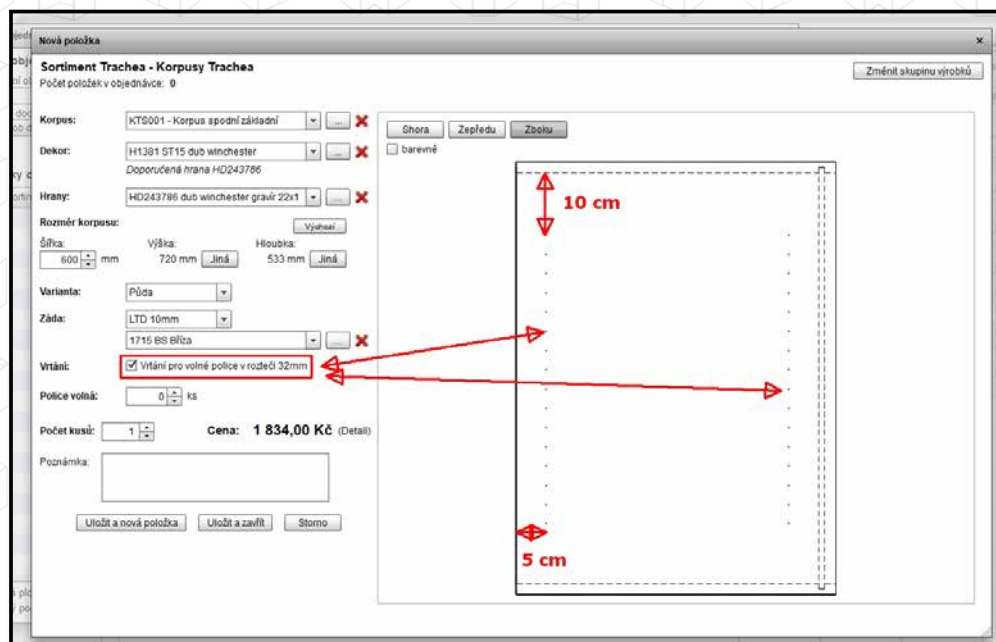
Nová položka

Sortiment Trachea - Korpusy Trachea
Počet položek v objednávce: 0

Změnit skupinu výrobků

Korpus: KTS001 - Korpus spodní základní

Dekor: H1381 ST15 dub winchester
Doporučená hrana HD243786

Hrany: HD243786 dub winchester gravír 22x1

Rozměr korpusu: Vyhledat
Šířka: 600 mm
Výška: 720 mm Jiná
Hloubka: 533 mm Jiná

Varianta: Půda

Záda: LTD 10mm
1715 BS Bříza

Vrtání: Vrtání pro volné police v rozteči 32mm

Police volná: 0 ks

Počet kusů: 1
Cena: 1 834,00 Kč (Detail)

Poznámka:

Uložit a nová položka Uložit a zavřít Storno

Shora Zepředu Zboku
barevné

10 cm

5 cm